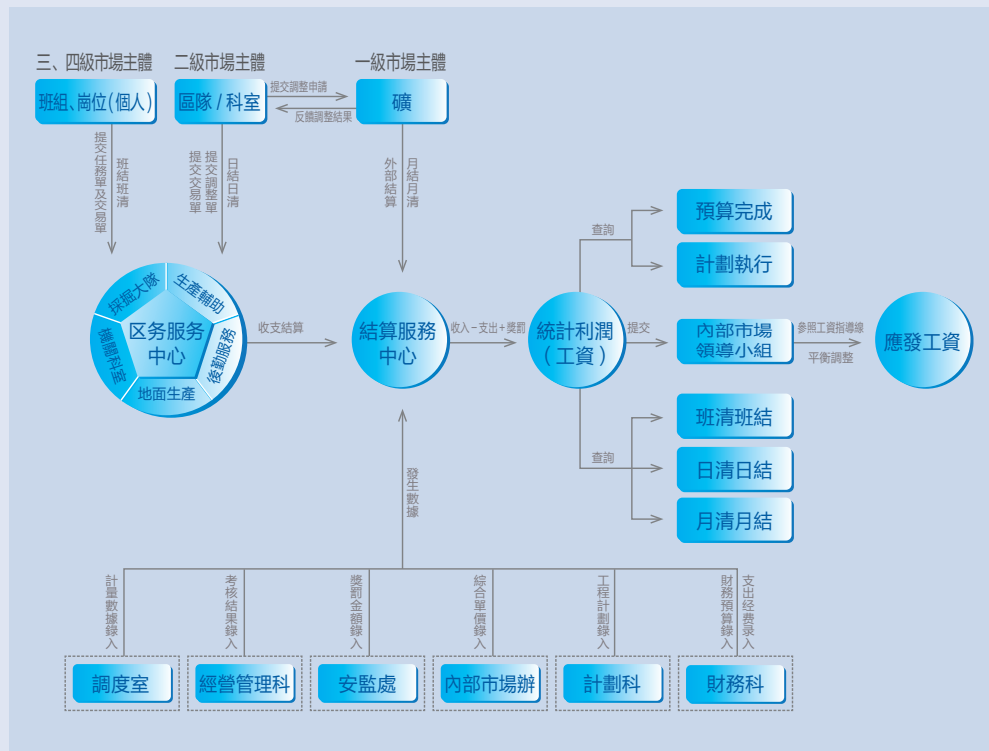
三、四級市場主體
班組、崗位(個人)

二級市場主體
區隊 / 科室

一級市場主體
礦

提交調整申請
反饋調整結果

提交任務單及交易單
班結班清

提交調整單
提交交易單
日結日清

外部結算
月結月清

採掘大隊
生產輔助
後勤服務
地面生產
機關科室
区务服务中心

收支結算

結算服務中心

收入－支出＋獎罰

統計利潤(工資)

查詢
預算完成
計劃執行

提交
內部市場領導小組

參照工資指導線
平衡調整

應發工資

查詢
班清班結
日清日結
月清月結

發生數據

計量數據錄入
考核結果錄入
獎罰金額錄入
綜合單價錄入
工程計劃錄入
財務預算錄入
支出經費錄入

調度室
經營管理科
安監處
內部市場辦
計劃科
財務科